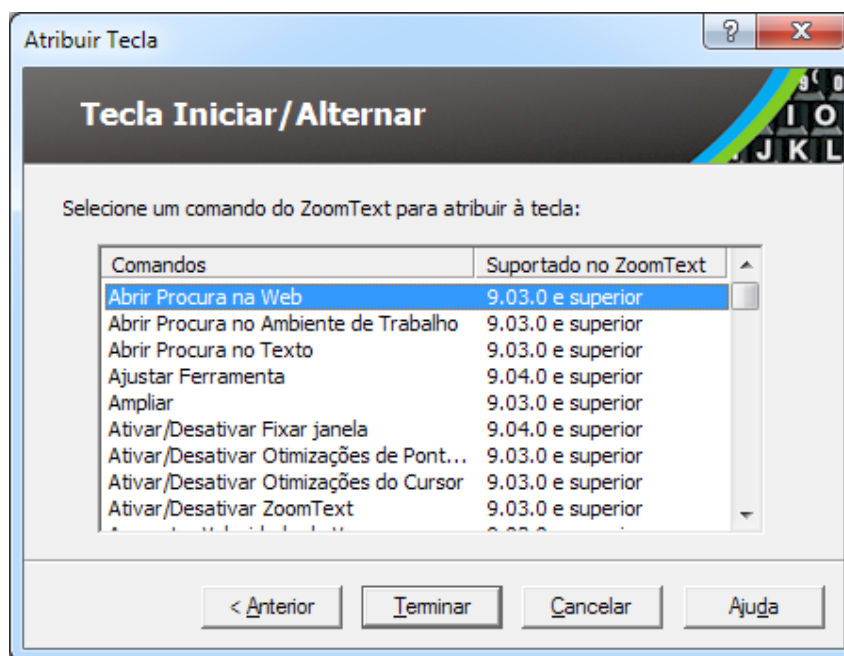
Atribuir Tecla

?

X

Tecla Iniciar/Alternar

Selecione um comando do ZoomText para atribuir à tecla:

| Comandos | Suportado no ZoomText |
|---|---|
| Abrir Procura na Web | 9.03.0 e superior |
| Abrir Procura no Ambiente de Trabalho | 9.03.0 e superior |
| Abrir Procura no Texto | 9.03.0 e superior |
| Ajustar Ferramenta | 9.04.0 e superior |
| Ampliar | 9.03.0 e superior |
| Ativar/Desativar Fixar janela | 9.04.0 e superior |
| Ativar/Desativar Otimizações de Pont... | 9.03.0 e superior |
| Ativar/Desativar Otimizações do Cursor | 9.03.0 e superior |
| Ativar/Desativar ZoomText | 9.03.0 e superior |
| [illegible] | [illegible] |

< Anterior

Terminar

Cancelar

Ajuda